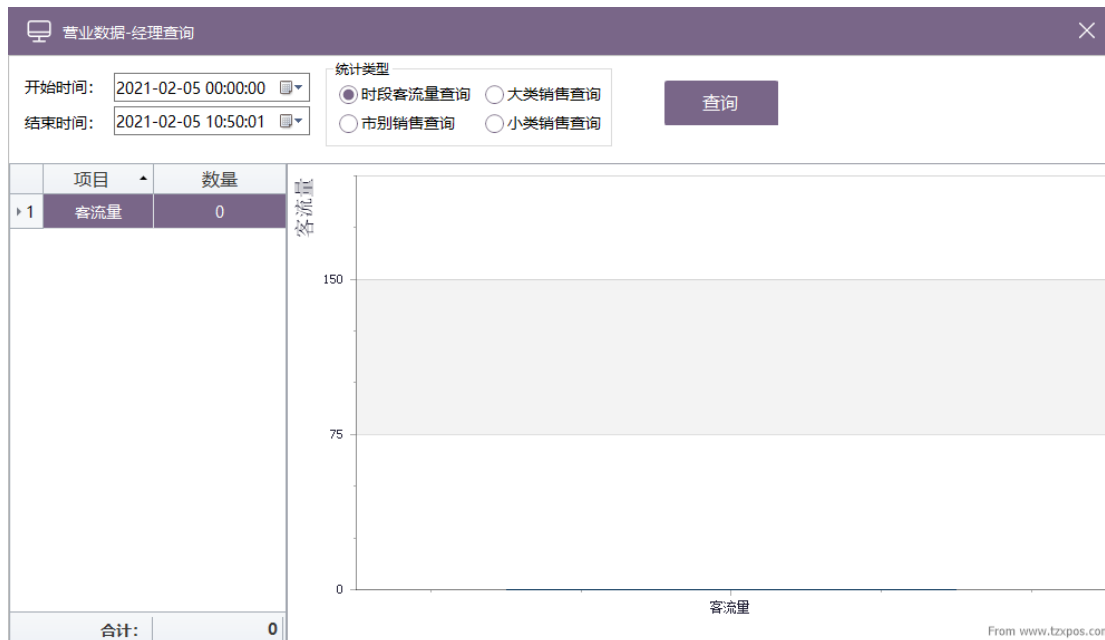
营业数据-经理查询

开始时间: 2021-02-05 00:00:00
结束时间: 2021-02-05 10:50:01

统计类型
时段客流量查询 大类销售查询
市别销售查询 小类销售查询

查询

| | 项目 | 数量 |
|---|---|---|
| 1 | 客流量 | 0 |

合计: 0

客流量
150
75
0
客流量

From www.tzxpos.cor